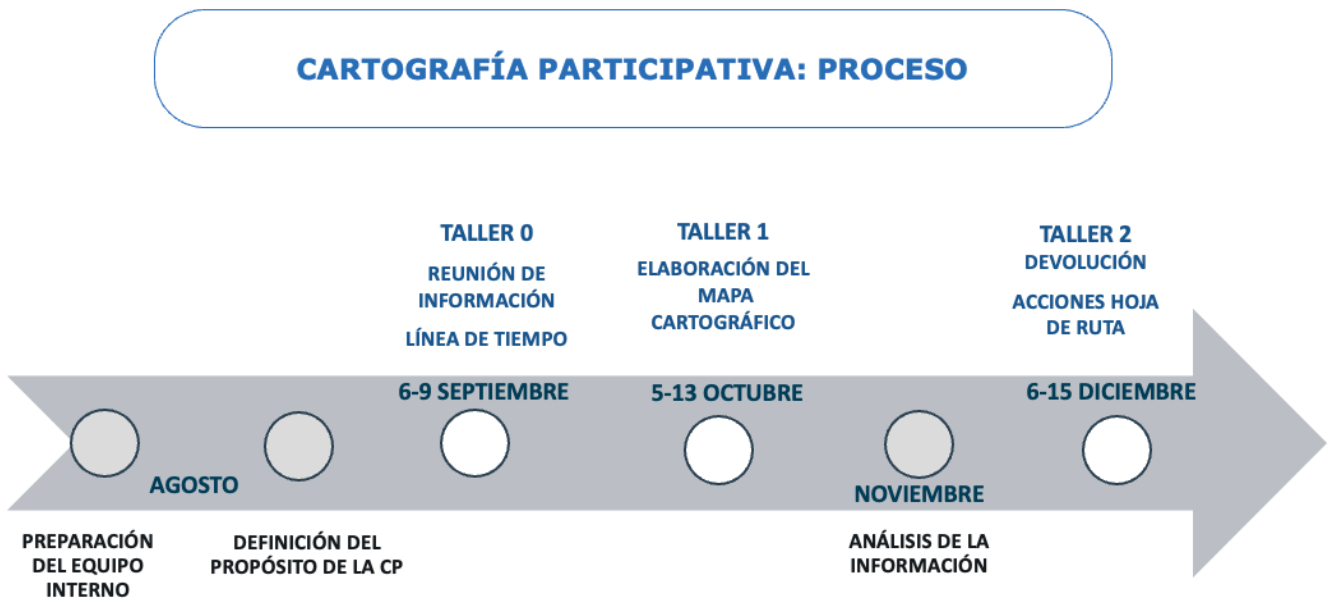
CARTOGRAFÍA PARTICIPATIVA: PROCESO

TALLER 0

REUNIÓN DE INFORMACIÓN

LÍNEA DE TIEMPO

TALLER 1

ELABORACIÓN DEL MAPA CARTOGRÁFICO

TALLER 2

DEVOLUCIÓN

ACCIONES HOJA DE RUTA

6-9 SEPTIEMBRE

5-13 OCTUBRE

6-15 DICIEMBRE

AGOSTO

NOVIEMBRE

PREPARACIÓN DEL EQUIPO INTERNO

DEFINICIÓN DEL PROPÓSITO DE LA CP

ANÁLISIS DE LA INFORMACIÓN